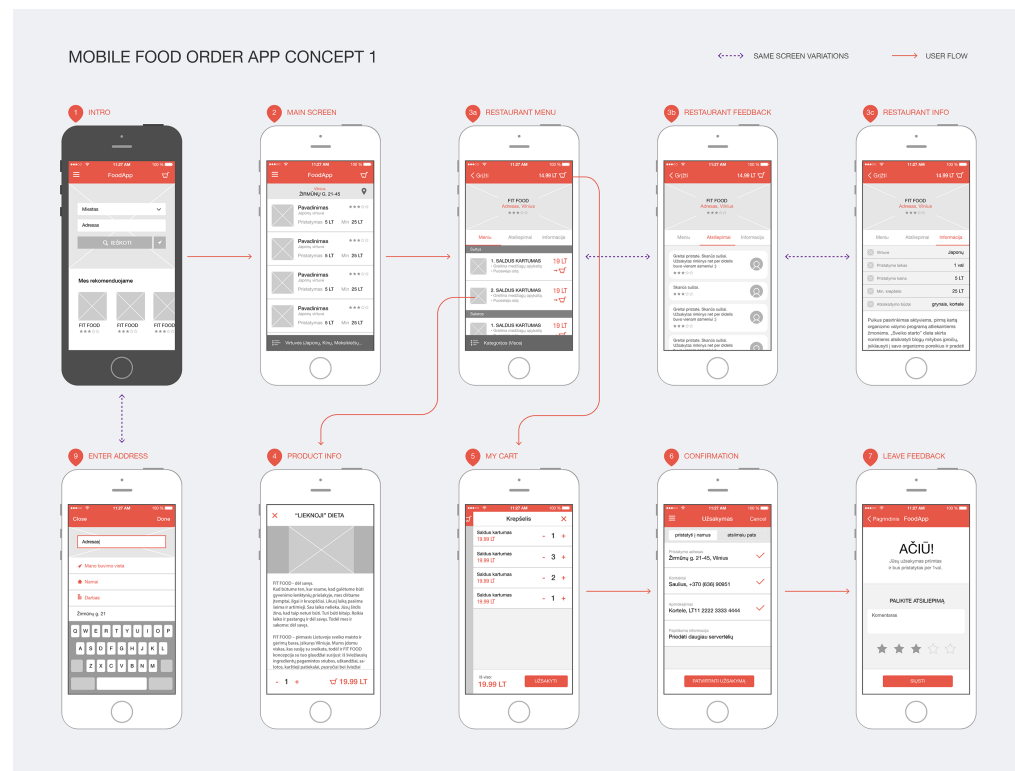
MOBILE FOOD ORDER APP CONCEPT 1

SAME SCREEN VARIATIONS

USER FLOW

1 INTRO

11:27 AM 100 %

FoodApp

Miestas

Adresas

IEŠKOTI

Mes rekomenduojame

FIT FOOD

FIT FOOD

FIT FOOD

2 MAIN SCREEN

11:27 AM 100 %

FoodApp

Vilnius
Žirmūnų g. 21-45

Pavadinimas
Japonų virtuvė
Pristatymas 5 LT Min 25 LT

Pavadinimas
Japonų virtuvė
Pristatymas 5 LT Min 25 LT

Pavadinimas
Japonų virtuvė
Pristatymas 5 LT Min 25 LT

Pavadinimas
Japonų virtuvė
Pristatymas 5 LT Min 25 LT

Virtuvės (Japonų, Kinų, Meksikiečių...

3a RESTAURANT MENU

11:27 AM 100 %

Grįžti 14.99 LT

FIT FOOD
Adresas, Vilnius

Meniu Atsiliepimai Informacija

Sultys

1. SALDUS KARTUMAS 19 LT

2. SALDUS KARTUMAS 19 LT

Salotos

1. SALDUS KARTUMAS 19 LT

Kategorijos (Visos)

3b RESTAURANT FEEDBACK

11:27 AM 100 %

Grįžti 14.99 LT

FIT FOOD
Adresas, Vilnius

Meniu Atsiliepimai Informacija

Greitai pristatė. Skaniai sultos. Užsakysiu tikrai...

Skanios sultos

Greitai pristatė. Skaniai sultos.

Greitai pristatė. Skaniai sultos.

3c RESTAURANT INFO

11:27 AM 100 %

Grįžti 14.99 LT

FIT FOOD
Adresas, Vilnius

Meniu Atsiliepimai Informacija

Virtuvė Japonų

Pristatymo laikas 1 val

Pristatymo kaina 5 LT

Min. krepšelis 25 LT

Atsiskaitymo būdai grynais, kortele

9 ENTER ADDRESS

11:27 AM 100 %

Close Done

Adresas|

Mano buvimo vieta

Namai

Darbas

Žirmūnų g. 21

Q W E R T Y U I O P
A S D F G H J K L
Z X C V B N M

4 PRODUCT INFO

"LIEKNOJI" DIETA

- 1 + 19.99 LT

5 MY CART

11:27 AM 100 %

Krepšelis

Saldus kartumas 19.99 LT - 1 +

Saldus kartumas 19.99 LT - 3 +

Saldus kartumas 19.99 LT - 2 +

Saldus kartumas 19.99 LT - 1 +

Iš viso
19.99 LT UŽSAKYTI

6 CONFIRMATION

11:27 AM 100 %

Užsakymas Cancel

pristatyti į namus atsiimsiu pats

Pristatymo adresas
Žirmūnų g. 21-45, Vilnius

Kontaktai
Saulius, +370 (636) 90851

Apmokėjimas
Kortele, LT11 2222 3333 4444

Papildoma informacija
Priedėti daugiau servetėlių

PATVIRTINTI UŽSAKYMĄ

7 LEAVE FEEDBACK

11:27 AM 100 %

Pagrindinis FoodApp

AČIŪ!

PALIKITE ATSILIEPIMĄ

Komentaras

SIŲSTI